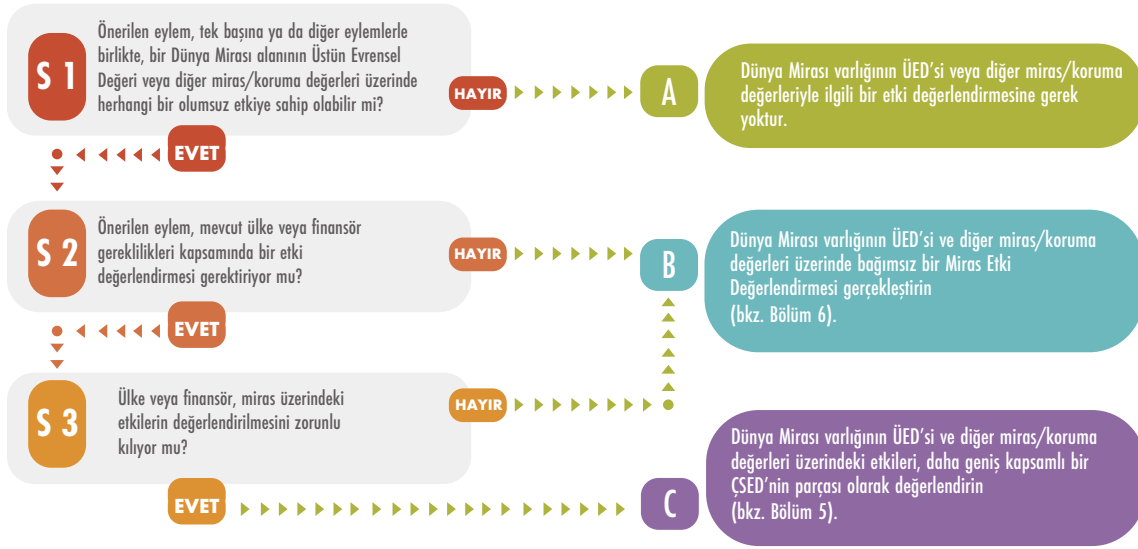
S 1

Önerilen eylem, tek başına ya da diğer eylemlerle birlikte, bir Dünya Mirası alanının Üstün Evrensel Değeri veya diğer miras/koruma değerleri üzerinde herhangi bir olumsuz etkiye sahip olabilir mi?

HAYIR

A

Dünya Mirası varlığının ÜED'si veya diğer miras/koruma değerleriyle ilgili bir etki değerlendirmesine gerek yoktur.

EVET

S 2

Önerilen eylem, mevcut ülke veya finansör gereklilikleri kapsamında bir etki değerlendirmesi gerektiriyor mu?

HAYIR

B

Dünya Mirası varlığının ÜED'si ve diğer miras/koruma değerleri üzerinde bağımsız bir Miras Etki Değerlendirmesi gerçekleştirin (bkz. Bölüm 6).

EVET

S 3

Ülke veya finansör, miras üzerindeki etkilerin değerlendirilmesini zorunlu kılıyor mu?

HAYIR

EVET

C

Dünya Mirası varlığının ÜED'si ve diğer miras/koruma değerleri üzerindeki etkileri, daha geniş kapsamlı bir ÇSED'nin parçası olarak değerlendirin (bkz. Bölüm 5).